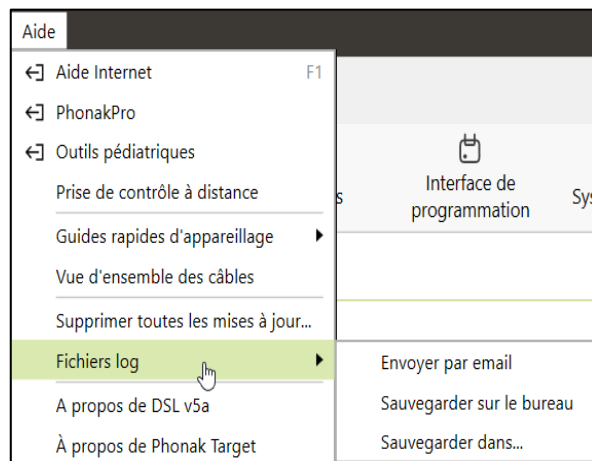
Aide
Aide Internet F1
PhonakPro
Outils pédiatriques
Prise de contrôle à distance
Guides rapides d'appareillage
Vue d'ensemble des câbles
Supprimer toutes les mises à jour...
Fichiers log
A propos de DSL v5a
À propos de Phonak Target

s
Interface de programmation
Sys

Envoyer par email
Sauvegarder sur le bureau
Sauvegarder dans...